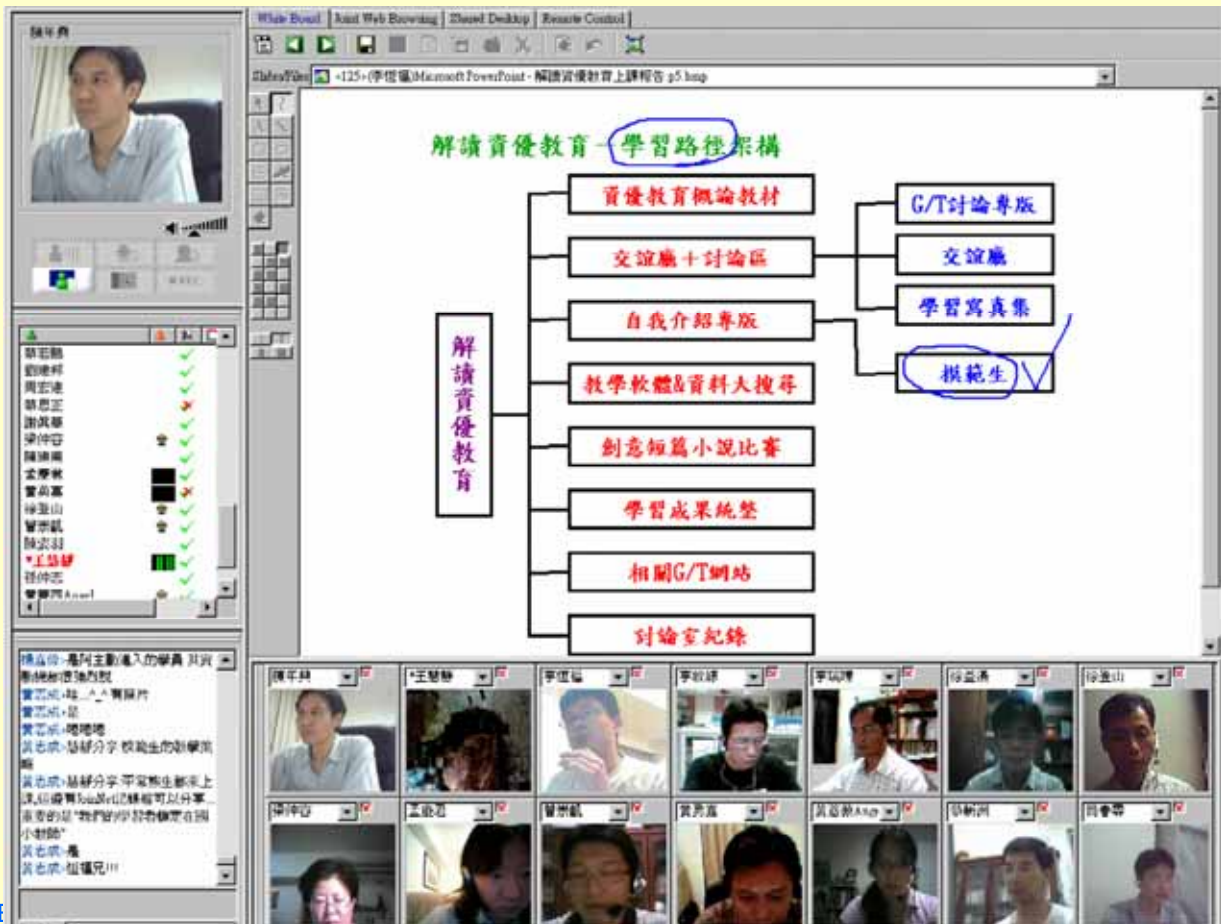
陳年興

White Board | Joint Web Browsing | Shared Desktop | Remote Control

Slides/Files <125>(李信福)Microsoft PowerPoint - 解讀資優教育上課報告 p5.bmp

解讀資優教育－學習路徑架構

解讀資優教育

資優教育概論教材

交誼廳＋討論區

自我介紹專版

教學軟體&資料大搜尋

創意短篇小說比賽

學習成果統整

相關G/T網站

討論室紀錄

G/T討論專版

交誼廳

學習寫真集

模範生

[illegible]

劉德邦

周宏達

蔡恩正

謝其蓁

梁仲容

陳德剛

孟慶棟

曾尚富

徐皇山

曾崇凱

陳宏昌

*王慧靜

孫仲志

曾麗芳Angel

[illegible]->是阿主動進入的學員 其實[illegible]

曾芸熙->哇...^_^有照片

曾芸熙->是

曾芸熙->嗯嗯嗯

吳志成->慧靜分享 模範生的制學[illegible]

吳志成->慧靜分享 平常無法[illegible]上課,但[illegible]JoinNet記錄檔可以分享...

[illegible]"我們的好朋友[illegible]在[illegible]小朋友"

吳志成->是

吳志成->恒福兄!!!

陳年興

*王慧靜

李信福

李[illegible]

李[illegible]

徐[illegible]

徐皇山

梁仲容

王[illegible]

曾崇凱

黃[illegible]

吳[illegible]Angel

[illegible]

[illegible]